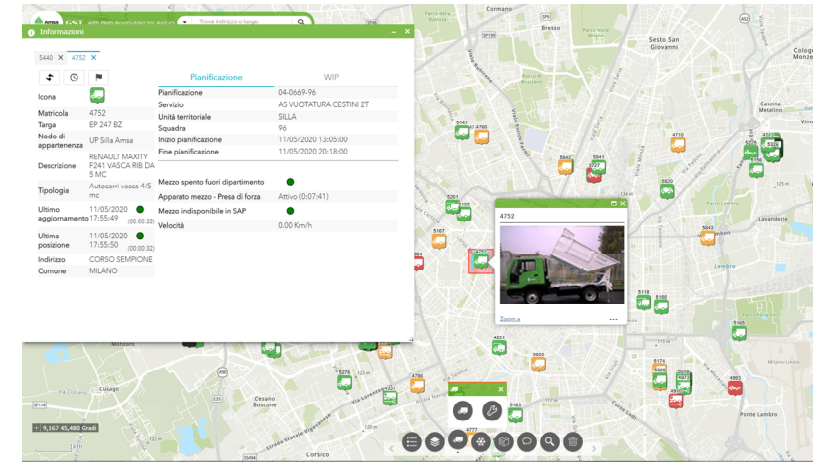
GSI with Web AppBuilder for ArcGIS
Trova indirizzo o luogo
Informazioni
5440 ✕ 4752 ✕

| Icona | |
|---|---|
| Matricola | 4752 |
| Targa | EP 247 BZ |
| Nodo di appartenenza | UP Silla Amsa |
| Descrizione | RENAULT MAXITY F241 VASCA RIB DA 5 MC |
| Tipologia | Autocarri vasca 4/5 mc |
| Ultimo aggiornamento | 11/05/2020 17:55:49 (00:00:32) |
| Ultima posizione | 11/05/2020 17:55:50 (00:00:32) |
| Indirizzo | CORSO SEMPIONE |
| Comune | MILANO |

Pianificazione
WIP

| | |
|---|---|
| Pianificazione | 04-0669-96 |
| Servizio | AS VUOTATURA CESTINI 2T |
| Unità territoriale | SILLA |
| Squadra | 96 |
| Inizio pianificazione | 11/05/2020 13:05:00 |
| Fine pianificazione | 11/05/2020 20:18:00 |

| | |
|---|---|
| Mezzo spento fuori dipartimento | |
| Apparato mezzo - Presa di forza | Attivo (0:07:41) |
| Mezzo indisponibile in SAP | |
| Velocità | 0.00 Km/h |

4752
Zoom a
...

Cormano
Bresso
Sesto San Giovanni
Cologno Monzese
Cascina Metallino
Lavanderie
Lambro
Cusago
Cesano Boscone
Ponte Lambro
Lorsico
9,167 45,480 Gradi